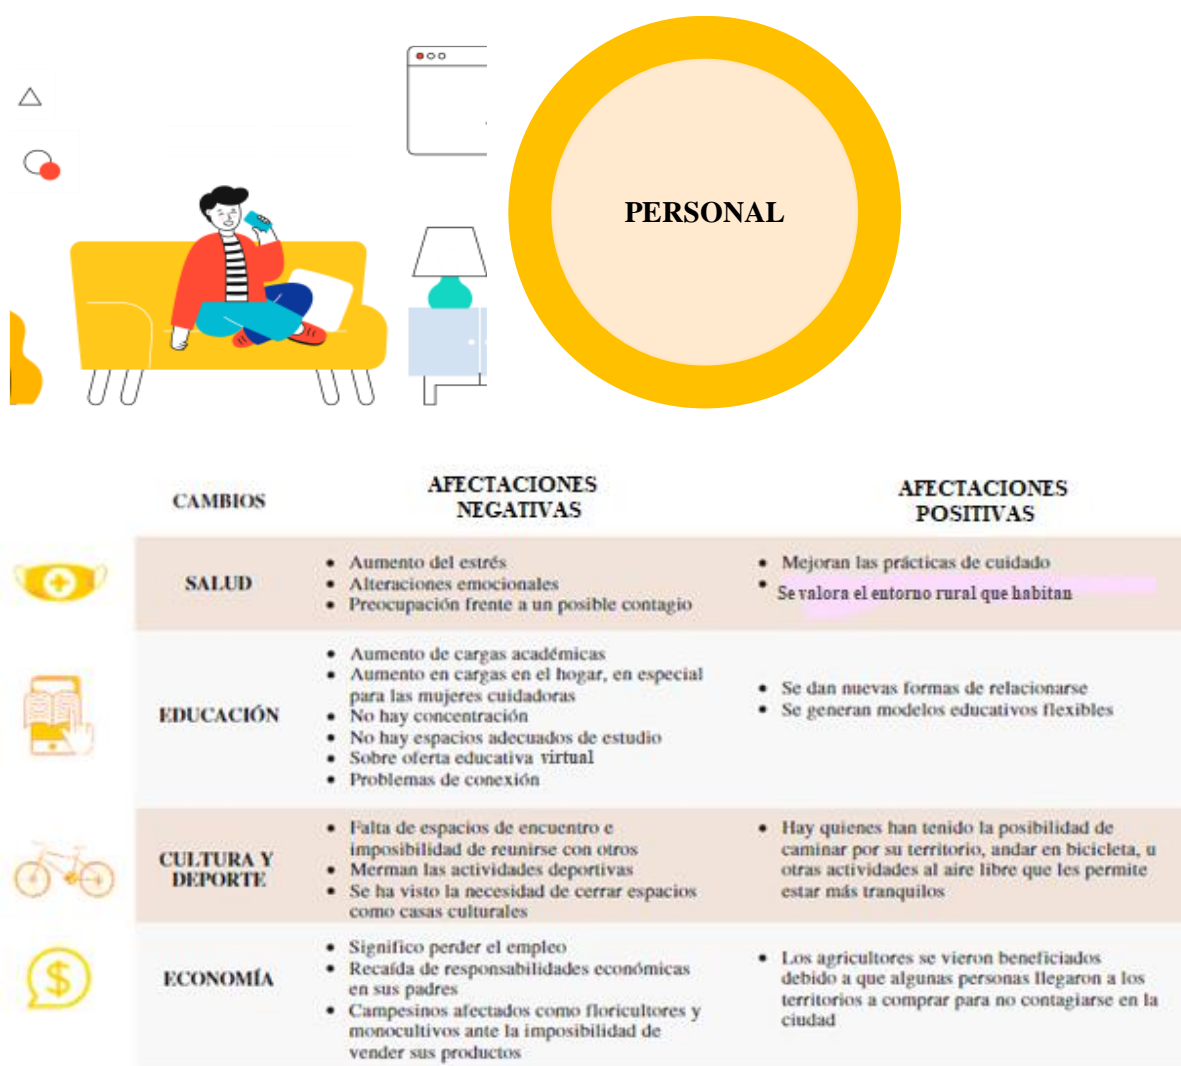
PERSONAL

| CAMBIOS | AFECTACIONES NEGATIVAS | AFECTACIONES POSITIVAS |
|---|---|---|
| SALUD | • Aumento del estrés • Alteraciones emocionales • Preocupación frente a un posible contagio | • Mejoran las prácticas de cuidado • Se valora el entorno rural que habitan |
| EDUCACIÓN | • Aumento de cargas académicas • Aumento en cargas en el hogar, en especial para las mujeres cuidadoras • No hay concentración • No hay espacios adecuados de estudio • Sobre oferta educativa virtual • Problemas de conexión | • Se dan nuevas formas de relacionarse • Se generan modelos educativos flexibles |
| CULTURA Y DEPORTE | • Falta de espacios de encuentro e imposibilidad de reunirse con otros • Merman las actividades deportivas • Se ha visto la necesidad de cerrar espacios como casas culturales | • Hay quienes han tenido la posibilidad de caminar por su territorio, andar en bicicleta, u otras actividades al aire libre que les permite estar más tranquilos |
| ECONOMÍA | • Significo perder el empleo • Recaída de responsabilidades económicas en sus padres • Campesinos afectados como floricultores y monocultivos ante la imposibilidad de vender sus productos | • Los agricultores se vieron beneficiados debido a que algunas personas llegaron a los territorios a comprar para no contagiarse en la ciudad |